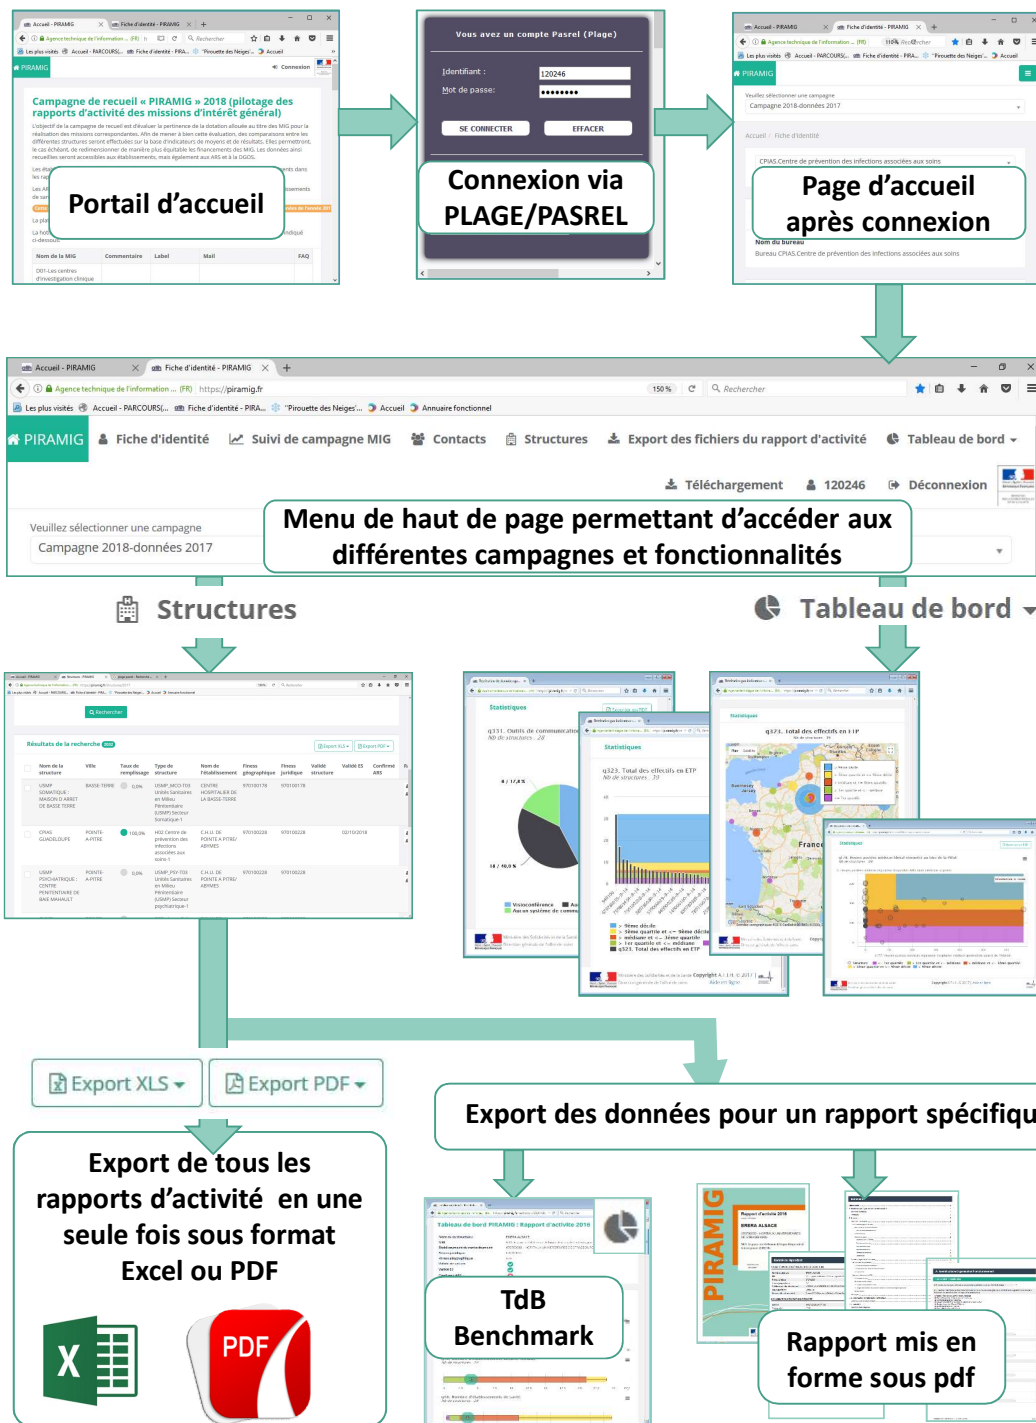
Accueil - PIRAMIG

Fiche d'identité - PIRAMIG

PIRAMIG

Connexion

Campagne de recueil « PIRAMIG » 2018 (pilotage des rapports d'activité des missions d'intérêt général)

Portail d'accueil

Vous avez un compte Pasrel (Plage)

Identifiant : 120246

Mot de passe: ••••••••

SE CONNECTER

EFFACER

Connexion via PLAGE/PASREL

Veuillez sélectionner une campagne

Campagne 2018-données 2017

Accueil / Fiche d'identité

CPIAS Centre de prévention des infections associées aux soins

Page d'accueil après connexion

Nom du bureau

Bureau CPIAS.Centre de prévention des infections associées aux soins

Accueil - PIRAMIG

Fiche d'identité - PIRAMIG

Agence technique de l'information ... (FR) https://piramig.fr

150 %

Rechercher

Les plus visités Accueil - PARCOURS(... Fiche d'identité - PIRA... "Pirouette des Neiges"... Accueil Annuaire fonctionnel

PIRAMIG

Fiche d'identité

Suivi de campagne MIG

Contacts

Structures

Export des fichiers du rapport d'activité

Tableau de bord

Téléchargement

120246

Déconnexion

Veuillez sélectionner une campagne

Campagne 2018-données 2017

Menu de haut de page permettant d'accéder aux différentes campagnes et fonctionnalités

Structures

Tableau de bord

Rechercher

Résultats de la recherche

Export XLS

Export PDF

Statistiques

q331. Outils de communication

q323. Total des effectifs en ETP

q323. Total des effectifs en ETP

France

Export XLS

Export PDF

Export des données pour un rapport spécifiqu

Export de tous les rapports d'activité en une seule fois sous format Excel ou PDF

X

PDF

Tableau de bord PIRAMIG : Rapport d'activité 2016

TdB Benchmark

PIRAMIG

Rapport d'activité 2018

Rapport mis en forme sous pdf